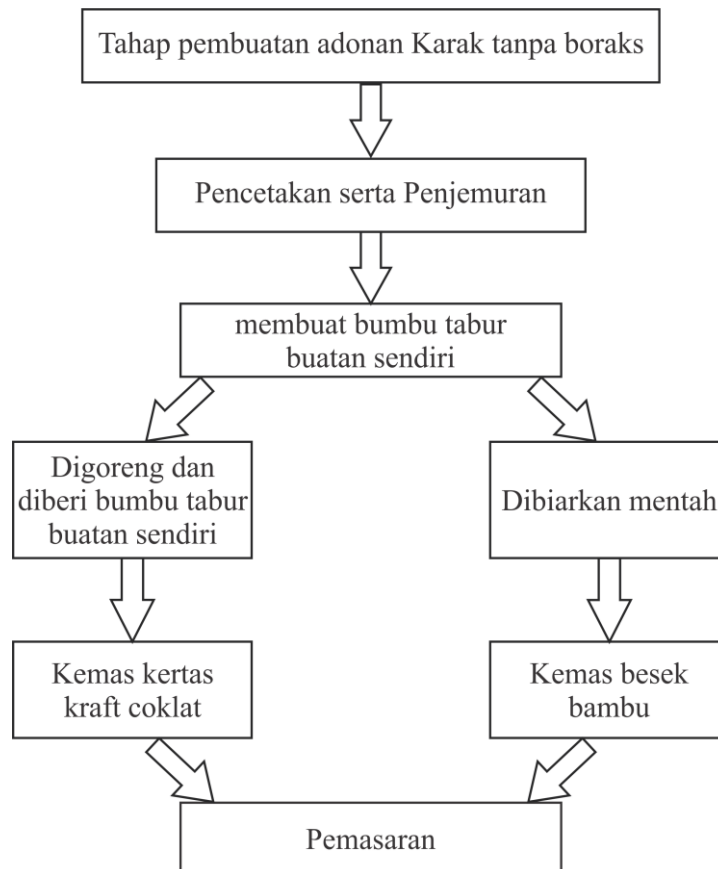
Tahap pembuatan adonan Karak tanpa boraks

Pencetakan serta Penjemuran

membuat bumbu tabur buatan sendiri

Digoreng dan diberi bumbu tabur buatan sendiri

Dibiarkan mentah

Kemas kertas kraft coklat

Kemas besek bambu

Pemasaran